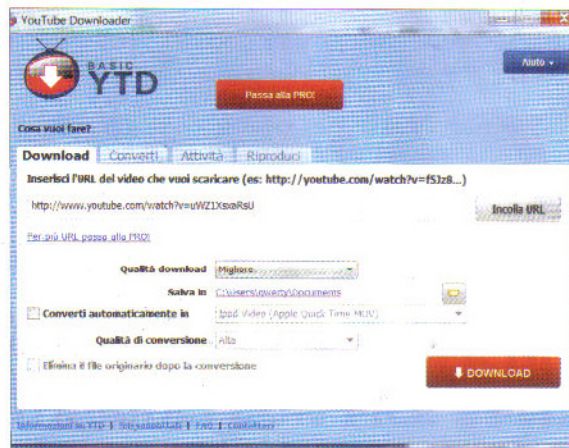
YouTube Downloader

BASIC YTD

Passa alla PRO!

Aiuto

Cosa vuoi fare?

Download | Converti | Attività | Riproduci

Inserisci l'URL del video che vuoi scaricare (es: http://youtube.com/watch?v=f5Jz8...)

http://www.youtube.com/watch?v=uWZ1XsvaRsU

Incolla URL

Per più URL passa alla PRO!

Qualità download: Migliore

Salva in: C:\users\qwerty\Documents

Converti automaticamente in: Ipod Video (Apple Quick Time MOV)

Qualità di conversione: Alta

Elimina il file originario dopo la conversione

DOWNLOAD

Informazioni su YTD | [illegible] | FAQ | Contattaci